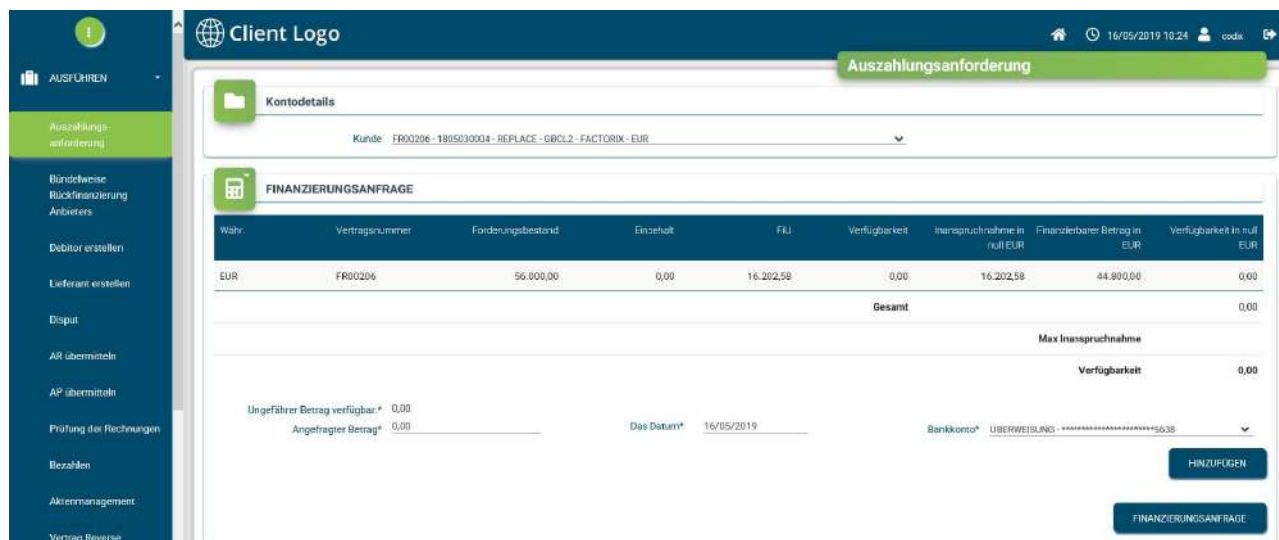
AUSFÜHREN

Auszahlungsanforderung

Bündelweise Rückfinanzierung Anbieters

Debitor erstellen

Lieferant erstellen

Disput

AR übermitteln

AP übermitteln

Prüfung der Rechnungen

Bezahlen

Aktenmanagement

Vertrag Reverse

Client Logo

16/05/2019 10:24 codix

Auszahlungsanforderung

Kontodetails

Kunde FR00206 - 1805030004 - REPLACE - GBCL2 - FACTORIX - EUR

FINANZIERUNGSANFRAGE

| Währ. | Vertragsnummer | Forderungsbestand | Einbehalt | FIU | Verfügbarkeit | Inanspruchnahme in null EUR | Finanzierbarer Betrag in EUR | Verfügbarkeit in null EUR |
|---|---|---|---|---|---|---|---|---|
| EUR | FR00206 | 56.000,00 | 0,00 | 16.202,58 | 0,00 | 16.202,58 | 44.800,00 | 0,00 |
| | | | | | Gesamt | | | 0,00 |
| | | | | | | | Max Inanspruchnahme | |
| | | | | | | | Verfügbarkeit | 0,00 |

Ungefährer Betrag verfügbar.* 0,00
Angefragter Betrag* 0,00
Das Datum* 16/05/2019
Bankkonto* UBERWEISUNG - ************************5638

HINZUFÜGEN

FINANZIERUNGSANFRAGE